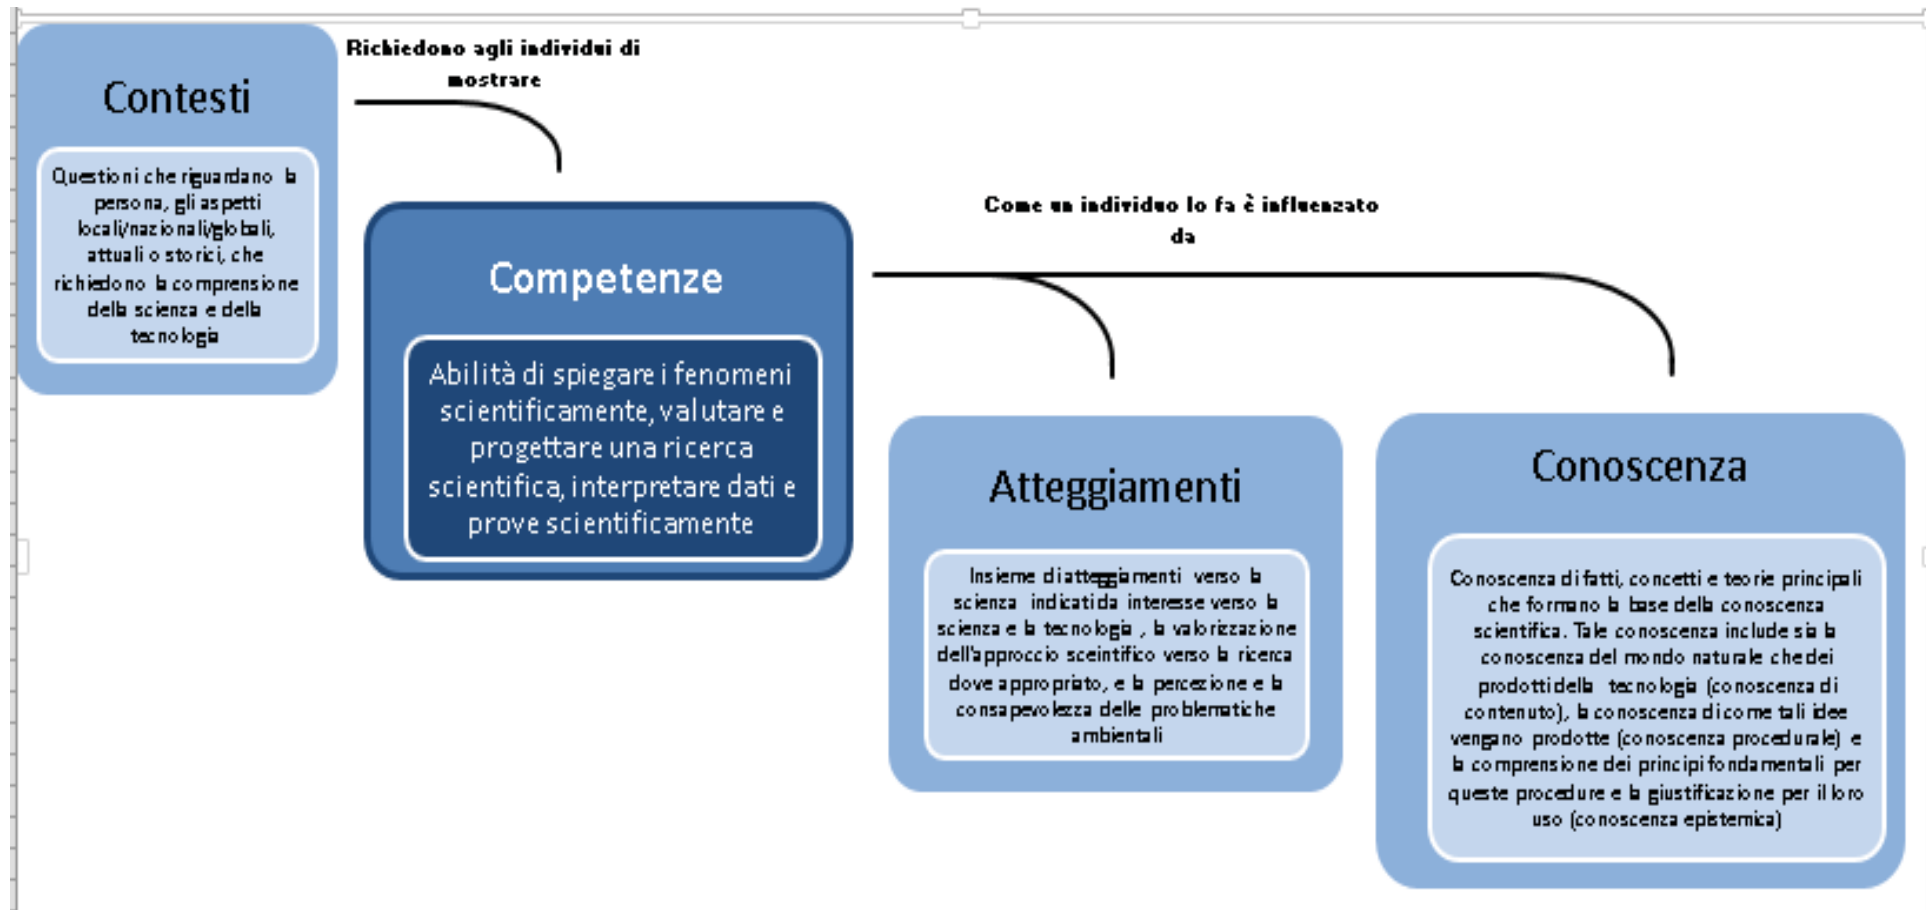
Contesti

Questioni che riguardano la persona, gli aspetti locali/nazionali/globali, attuali o storici, che richiedono la comprensione della scienza e della tecnologia

Richiedono agli individui di mostrare

Competenze

Abilità di spiegare i fenomeni scientificamente, valutare e progettare una ricerca scientifica, interpretare dati e prove scientificamente

Come un individuo lo fa è influenzato da

Atteggiamenti

Insieme di atteggiamenti verso la scienza indicati da interesse verso la scienza e la tecnologia , la valorizzazione dell'approccio sceintifico verso la ricerca dove appropriato, e la percezione e la consapevolezza delle problematiche ambientali

Conoscenza

Conoscenza di fatti, concetti e teorie principali che formano la base della conoscenza scientifica. Tale conoscenza include sia la conoscenza del mondo naturale che dei prodotti della tecnologia (conoscenza di contenuto), la conoscenza di come tali idee vengano prodotte (conoscenza procedurale) e la comprensione dei principi fondamentali per queste procedure e la giustificazione per il loro uso (conoscenza epistemica)